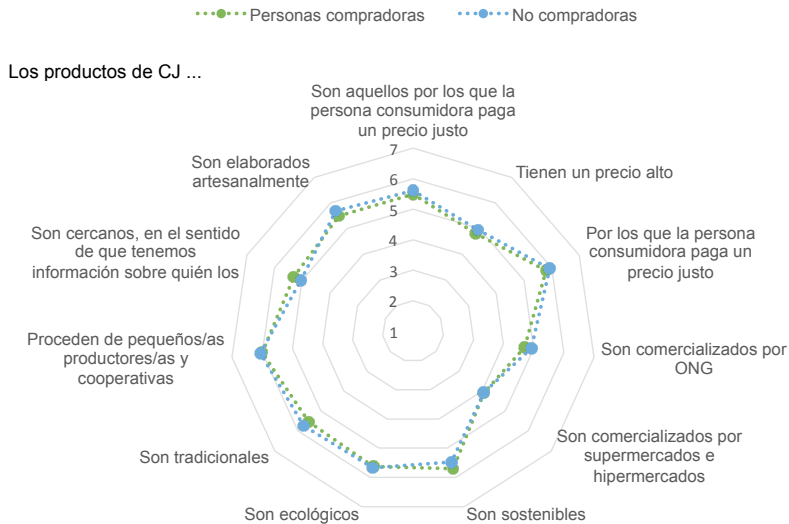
Personas compradoras
No compradoras

Los productos de CJ ...

Son aquellos por los que la persona consumidora paga un precio justo

Tienen un precio alto

Por los que la persona consumidora paga un precio justo

Son comercializados por ONG

Son comercializados por supermercados e hipermercados

Son sostenibles

Son ecológicos

Son tradicionales

Proceden de pequeños/as productores/as y cooperativas

Son cercanos, en el sentido de que tenemos información sobre quién los

Son elaborados artesanalmente

7
6
5
4
3
2
1